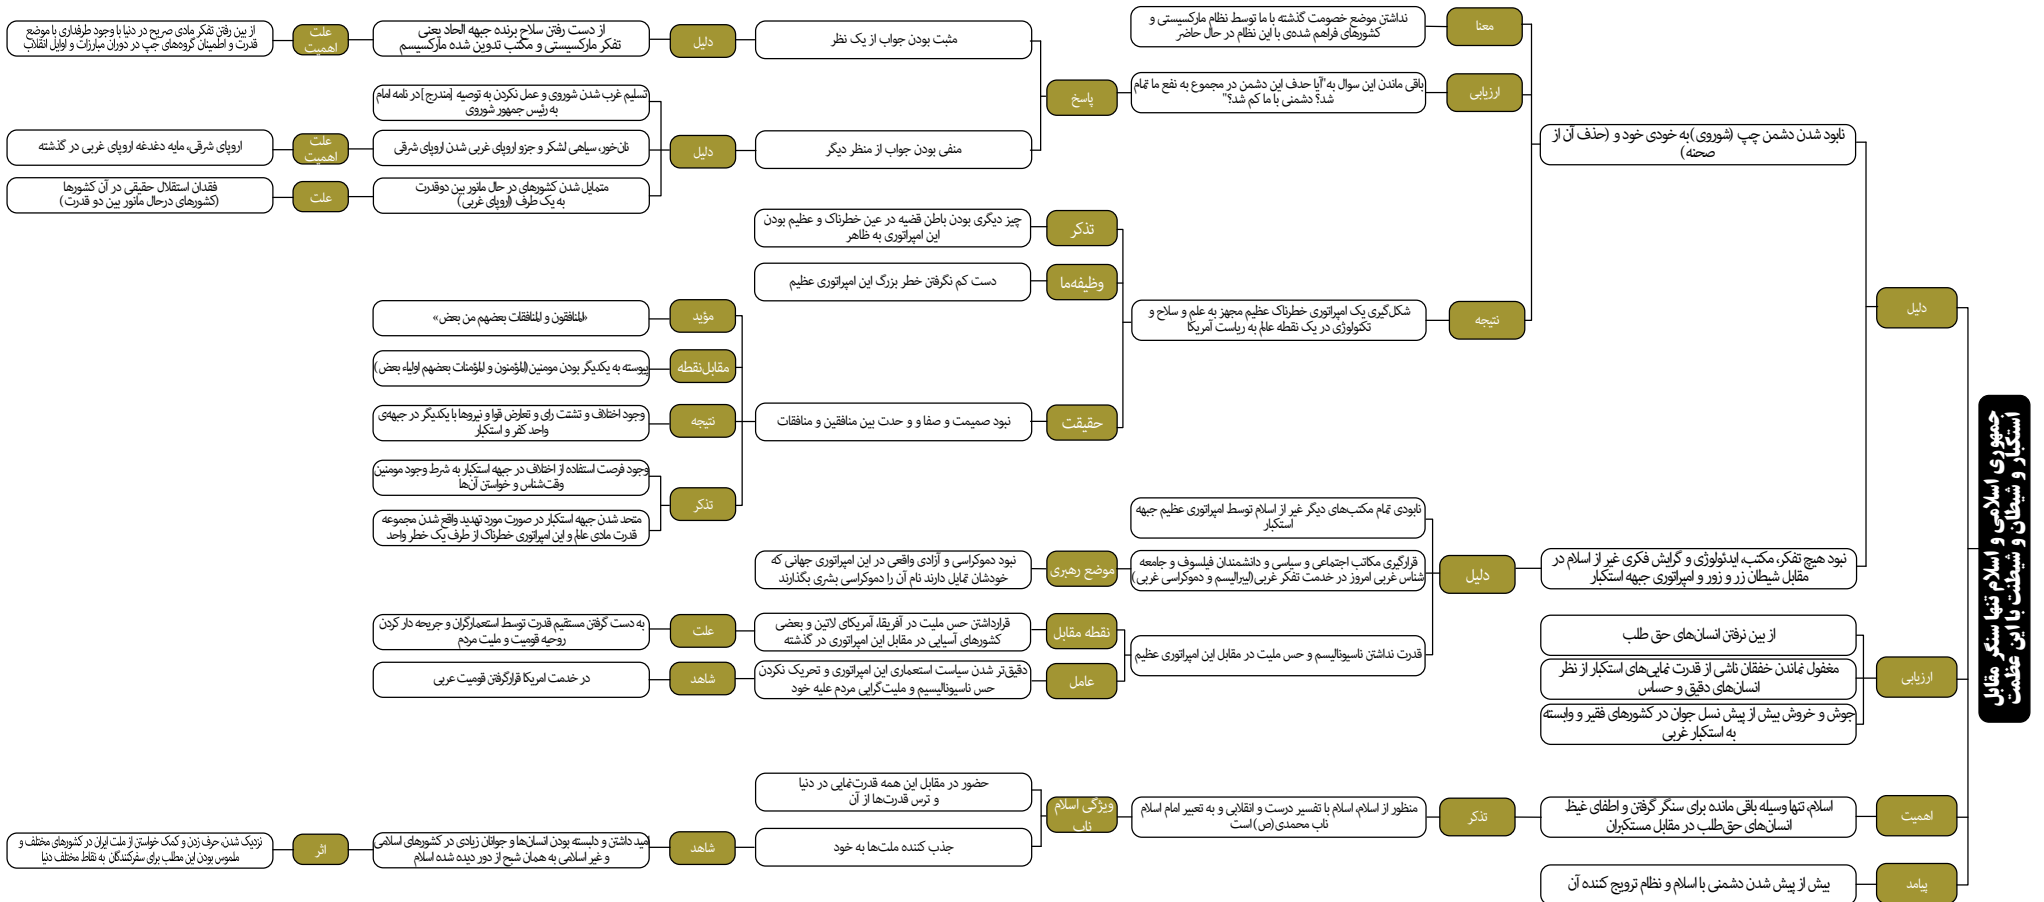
جمهوری اسلامی و اسلام تنها سنگر مقابل استکبار و شیطان و شیطنت با این عظمت

دلیل

نابود شدن دشمن چپ (شوروی) به خودی خود و (حذف آن از صحنه)

معنا

نداشتن موضع خصومت گذشته با ما توسط نظام مارکسیستی و کشورهای فراهم شدهی با این نظام در حال حاضر

ارزیابی

باقی ماندن این سوال به "آیا حذف این دشمن در مجموع به نفع ما تمام شد؟ دشمنی با ما کم شد؟"

پاسخ

مثبت بودن جواب از یک نظر

دلیل

از دست رفتن سلاح برنده جبهه الحاد یعنی تفکر مارکسیستی و مکتب تدوین شده مارکسیسم

علت اهمیت

از بین رفتن تفکر مادی صریح در دنیا با وجود طرفداری با موضع قدرت و اطمینان گروههای چپ در دوران مبارزات و اوایل انقلاب

منفی بودن جواب از منظر دیگر

دلیل

تسلیم غرب شدن شوروی و عمل نکردن به توصیه [مندرج] در نامه امام به رئیس جمهور شوروی

نان‌خور، سیاهی لشکر و جزو اروپای غربی شدن اروپای شرقی

علت اهمیت

اروپای شرقی، مایه دغدغه اروپای غربی در گذشته

متمایل شدن کشورهای در حال مانور بین دوقدرت به یک طرف (اروپای غربی)

علت

فقدان استقلال حقیقی در آن کشورها (کشورهای درحال مانور بین دو قدرت)

نتیجه

شکل‌گیری یک امپراتوری خطرناک عظیم مجهز به علم و سلاح و تکنولوژی در یک نقطه عالم به ریاست آمریکا

تذکر

چیز دیگری بودن باطن قضیه در عین خطرناک و عظیم بودن این امپراتوری به ظاهر

وظیفه‌ما

دست کم نگرفتن خطر بزرگ این امپراتوری عظیم

حقیقت

نبود صمیمت و صفا و وحدت بین منافقین و منافقات

مؤید

«المنافقون و المنافقات بعضهم من بعض»

مقابل‌نقطه

پیوسته به یکدیگر بودن مومنین (المؤمنون و المؤمنات بعضهم اولیاء بعض)

نتیجه

وجود اختلاف و تشتت رای و تعارض قوا و نیروها با یکدیگر در جبهه‌ی واحد کفر و استکبار

تذکر

وجود فرصت استفاده از اختلاف در جبهه استکبار به شرط وجود مومنین وقت‌شناس و خواستن آن‌ها

متحد شدن جبهه استکبار در صورت مورد تهدید واقع شدن مجموعه قدرت مادی عالم و این امپراتوری خطرناک از طرف یک خطر واحد

نبود هیچ تفکر، مکتب، ایدئولوژی و گرایش فکری غیر از اسلام در مقابل شیطان زر و زور و امپراتوری جبهه استکبار

دلیل

نابودی تمام مکتب‌های دیگر غیر از اسلام توسط امپراتوری عظیم جبهه استکبار

قرارگیری مکاتب اجتماعی و سیاسی و دانشمندان فیلسوف و جامعه شناس غربی امروز در خدمت تفکر غربی (لیبرالیسم و دموکراسی غربی)

موضع رهبری

نبود دموکراسی و آزادی واقعی در این امپراتوری جهانی که خودشان تمایل دارند نام آن را دموکراسی بشری بگذارند

قدرت نداشتن ناسیونالیسم و حس ملیت در مقابل این امپراتوری عظیم

نقطه مقابل

قرارداشتن حس ملیت در آفریقا، آمریکای لاتین و بعضی کشورهای آسیایی در مقابل این امپراتوری در گذشته

علت

به دست گرفتن مستقیم قدرت توسط استعمارگران و جریحه دار کردن روحیه قومیت و ملیت مردم

عامل

دقیق‌تر شدن سیاست استعماری این امپراتوری و تحریک نکردن حس ناسیونالیسم و ملیت‌گرایی مردم علیه خود

شاهد

در خدمت امریکا قرارگرفتن قومیت عربی

ارزیابی

از بین نرفتن انسان‌های حق طلب

مغفول نماندن خفقان ناشی از قدرت نمایی‌های استکبار از نظر انسان‌های دقیق و حساس

جوش و خروش بیش از پیش نسل جوان در کشورهای فقیر و وابسته به استکبار غربی

اهمیت

اسلام، تنها وسیله باقی مانده برای سنگر گرفتن و اطفای غیظ انسان‌های حق‌طلب در مقابل مستکبران

تذکر

منظور از اسلام، اسلام با تفسیر درست و انقلابی و به تعبیر امام اسلام ناب محمدی (ص) است

ویژگی اسلام ناب

حضور در مقابل این همه قدرت‌نمایی در دنیا و ترس قدرت‌ها از آن

جذب کننده ملت‌ها به خود

شاهد

امید داشتن و دلبسته بودن انسان‌ها و جوانان زیادی در کشورهای اسلامی و غیر اسلامی به همان شبح از دور دیده شده اسلام

اثر

نزدیک شدن حرف زدن و کمک خواستن از ملت ایران در کشورهای مختلف و ملموس بودن این مطلب برای سفرکنندگان به نقاط مختلف دنیا

پیامد

بیش از پیش شدن دشمنی با اسلام و نظام ترویج کننده آن